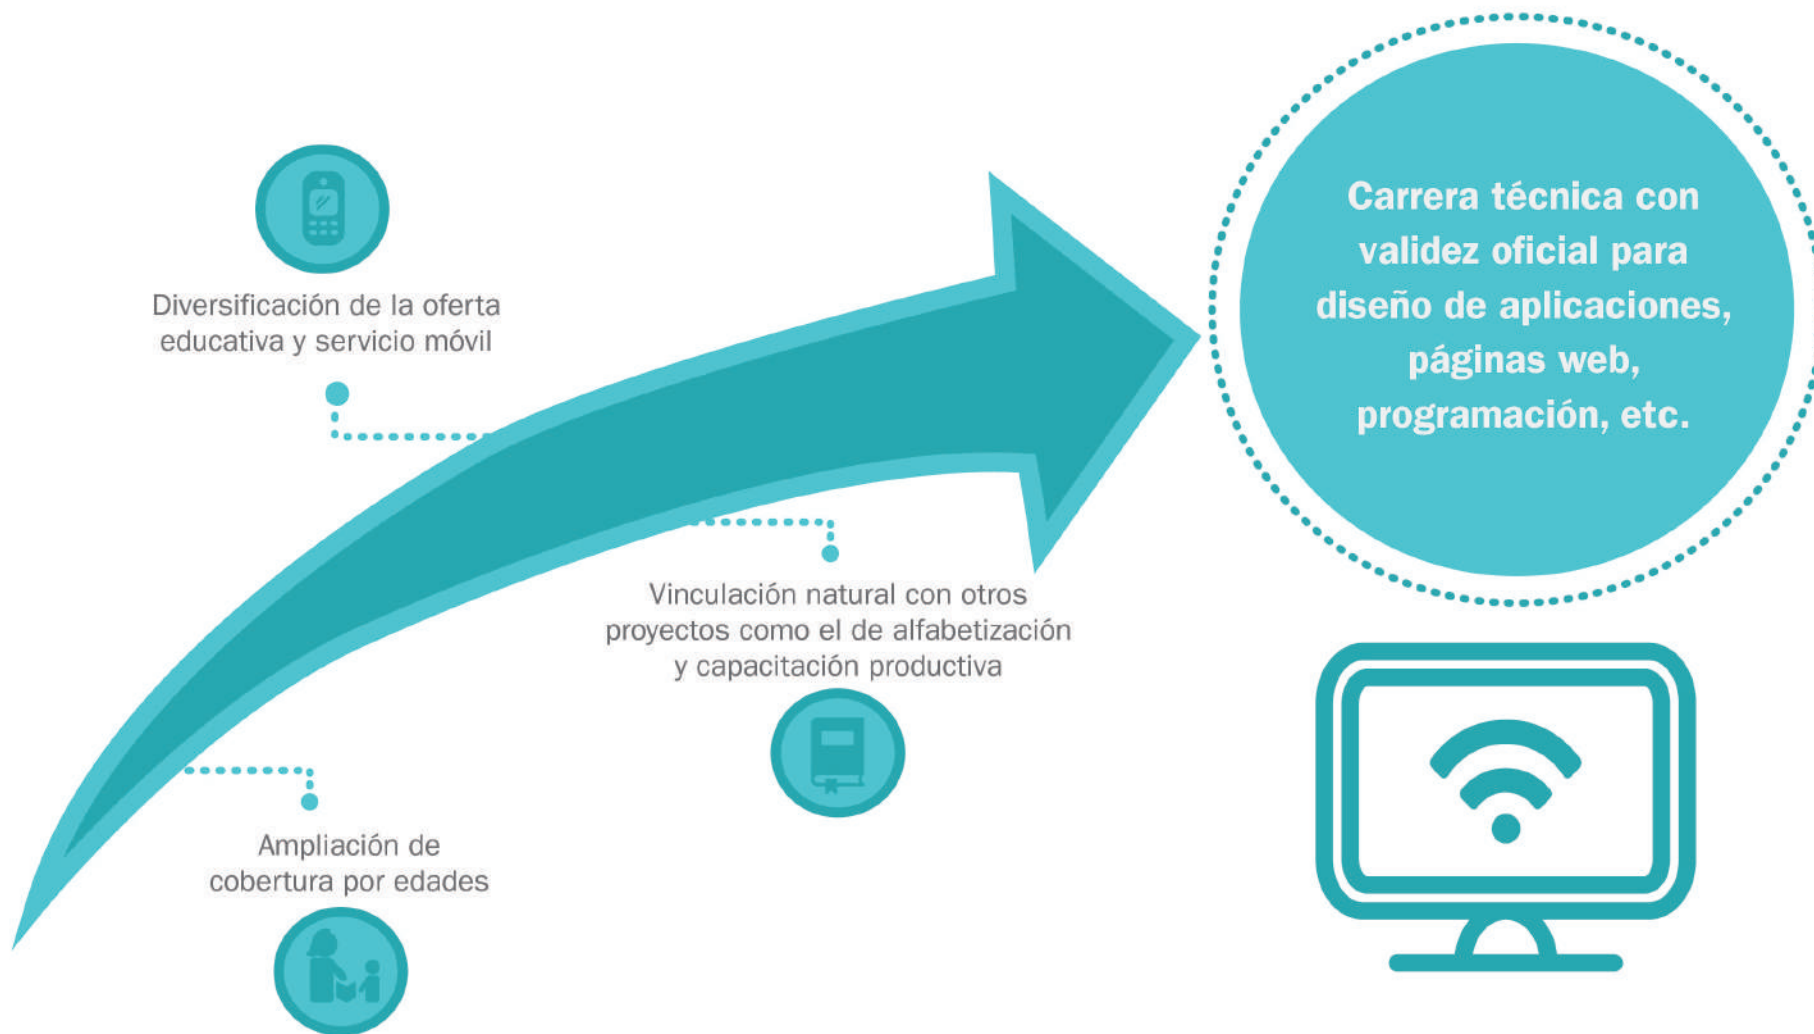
Diversificación de la oferta educativa y servicio móvil

Vinculación natural con otros proyectos como el de alfabetización y capacitación productiva

Ampliación de cobertura por edades

Carrera técnica con validez oficial para diseño de aplicaciones, páginas web, programación, etc.